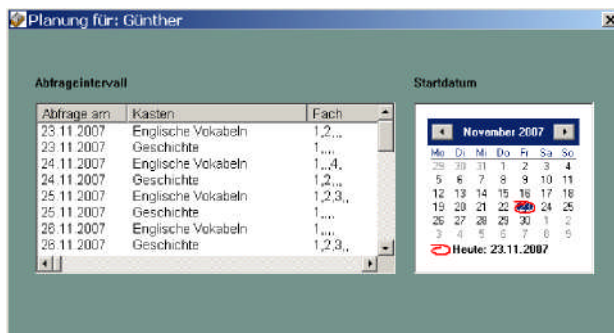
Planung für: Günther

Abfrageintervall

| Abfrage am | Kasten | Fach |
|---|---|---|
| 23.11.2007 | Englische Vokabeln | 1,2,.. |
| 23.11.2007 | Geschichte | 1,... |
| 24.11.2007 | Englische Vokabeln | 1,..,4, |
| 24.11.2007 | Geschichte | 1,2,.. |
| 25.11.2007 | Englische Vokabeln | 1,2,3,. |
| 25.11.2007 | Geschichte | 1,... |
| 26.11.2007 | Englische Vokabeln | 1,... |
| 26.11.2007 | Geschichte | 1,2,3,. |

Startdatum

November 2007

| Mo | Di | Mi | Do | Fr | Sa | So |
|---|---|---|---|---|---|---|
| 29 | 30 | 31 | 1 | 2 | 3 | 4 |
| 5 | 6 | 7 | 8 | 9 | 10 | 11 |
| 12 | 13 | 14 | 15 | 16 | 17 | 18 |
| 19 | 20 | 21 | 22 | 23 | 24 | 25 |
| 26 | 27 | 28 | 29 | 30 | 1 | 2 |
| 3 | 4 | 5 | 6 | 7 | 8 | 9 |

Heute: 23.11.2007